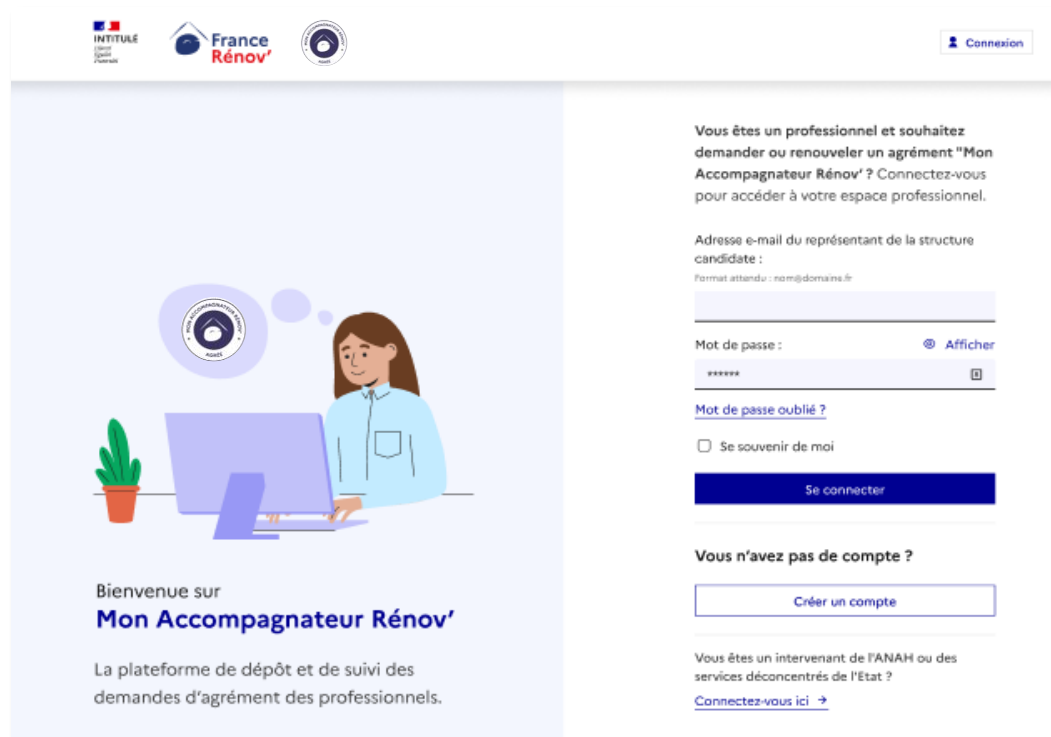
INTITULÉ
Liberté
Égalité
Fraternité

France Rénov'

Connexion

Vous êtes un professionnel et souhaitez demander ou renouveler un agrément "Mon Accompagnateur Rénov' ? Connectez-vous pour accéder à votre espace professionnel.

Adresse e-mail du représentant de la structure candidate :
Format attendu : nom@domaine.fr

Mot de passe :
Afficher
******

Mot de passe oublié ?

Se souvenir de moi

Se connecter

Vous n'avez pas de compte ?

Créer un compte

Vous êtes un intervenant de l'ANAH ou des services déconcentrés de l'Etat ?

Connectez-vous ici →

MON ACCOMPAGNATEUR RÉNOV'
AGRÉÉ

Bienvenue sur
Mon Accompagnateur Rénov'

La plateforme de dépôt et de suivi des demandes d'agrément des professionnels.